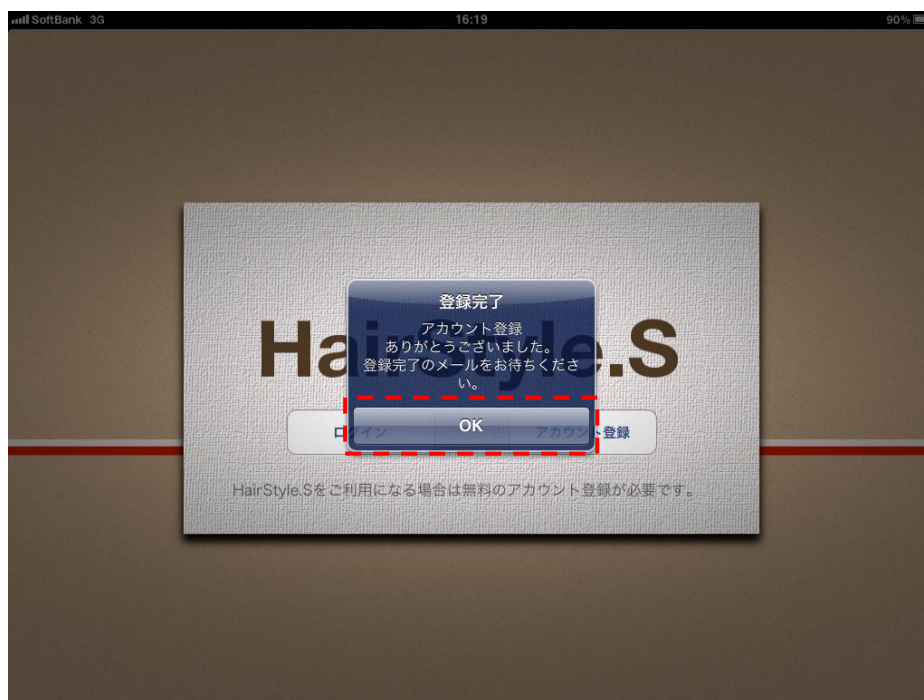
SoftBank 3G
16:19
90%

Ha

e.S

登録完了
アカウント登録
ありがとうございました。
登録完了のメールをお待ちください。

OK

ログイン
アカウント登録

HairStyle.Sをご利用になる場合は無料のアカウント登録が必要です。